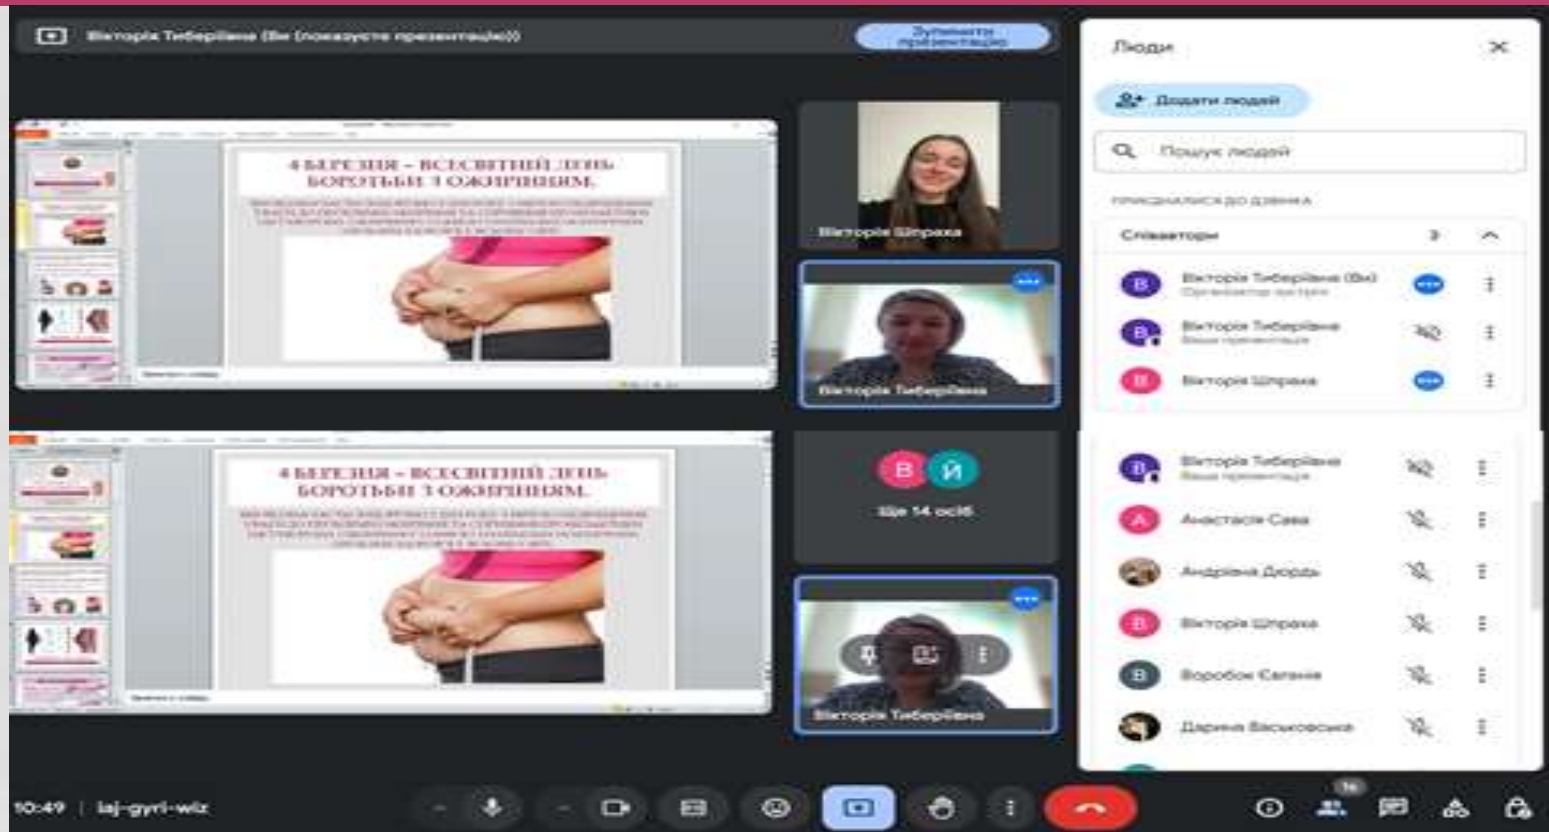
Вікторія Тиберіївна (Ви (показуєте презентацію))

Зупинити презентацію

4 БЕРЕЗНЯ – ВСЕСВІТНІЙ ДЕНЬ БОРОТЬБИ З ОЖИРІННЯМ.

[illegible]

Вікторія Шпрака

Вікторія Тиберіївна

4 БЕРЕЗНЯ – ВСЕСВІТНІЙ ДЕНЬ БОРОТЬБИ З ОЖИРІННЯМ.

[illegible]

В Й

Ще 14 осіб

Вікторія Тиберіївна

Люди

Додати людей

Пошук людей

ПРИЄДНАЛИСЯ ДО ДЗВІНКА

Співавтори 3

Вікторія Тиберіївна (Ви)
Організатор зустрічі

Вікторія Тиберіївна
Ваша презентація

Вікторія Шпрака

Вікторія Тиберіївна
Ваша презентація

Анастасія Сава

Андріяна Дюрдь

Вікторія Шпрака

Воробок Євгенія

Дарина Васьковська

10:49 | iaj-gyri-wiz

16